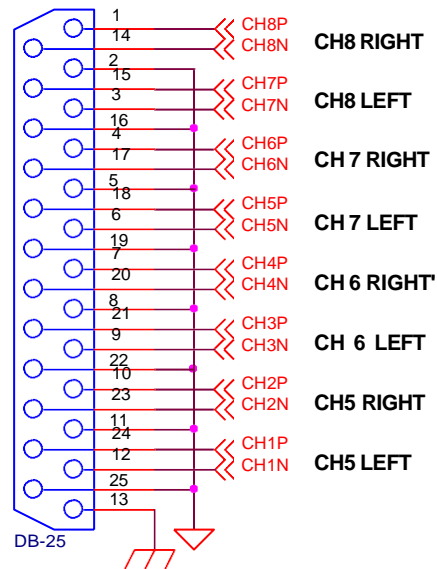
1
14
2
15
3
16
4
17
5
18
6
19
7
20
8
21
9
22
10
23
11
24
12
25
13

CH8P
CH8N
CH7P
CH7N
CH6P
CH6N
CH5P
CH5N
CH4P
CH4N
CH3P
CH3N
CH2P
CH2N
CH1P
CH1N

CH8 RIGHT
CH8 LEFT
CH 7 RIGHT
CH 7 LEFT
CH 6 RIGHT'
CH 6 LEFT
CH5 RIGHT
CH5 LEFT

DB-25